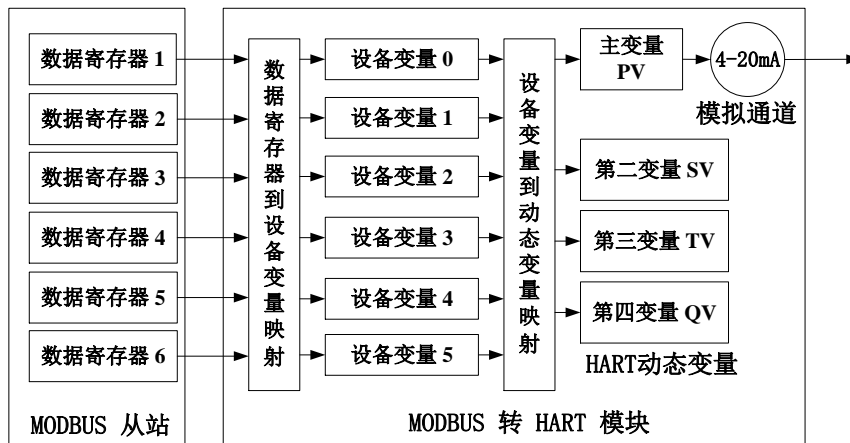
数据寄存器 1

数据寄存器 2

数据寄存器 3

数据寄存器 4

数据寄存器 5

数据寄存器 6

MODBUS 从站

数据寄存器到设备变量映射

设备变量 0

设备变量 1

设备变量 2

设备变量 3

设备变量 4

设备变量 5

设备变量到动态变量映射

主变量 PV

4-20mA

模拟通道

第二变量 SV

第三变量 TV

第四变量 QV

HART动态变量

MODBUS 转 HART 模块